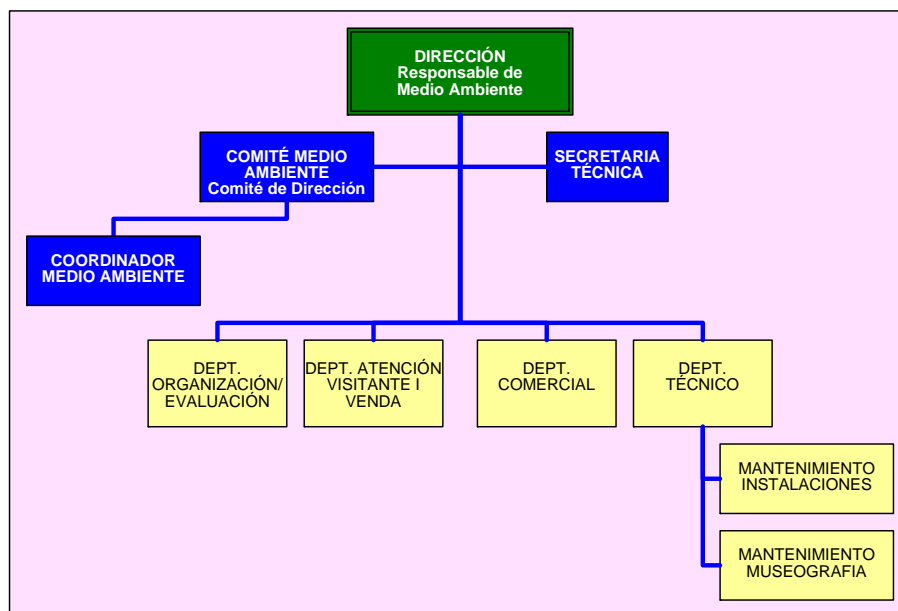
DIRECCIÓN
Responsable de Medio Ambiente

COMITÉ MEDIO AMBIENTE
Comité de Dirección

SECRETARIA TÉCNICA

COORDINADOR MEDIO AMBIENTE

DEPT. ORGANIZACIÓN/ EVALUACIÓN

DEPT. ATENCIÓN VISITANTE I VENDA

DEPT. COMERCIAL

DEPT. TÉCNICO

MANTENIMIENTO INSTALACIONES

MANTENIMIENTO MUSEOGRAFIA